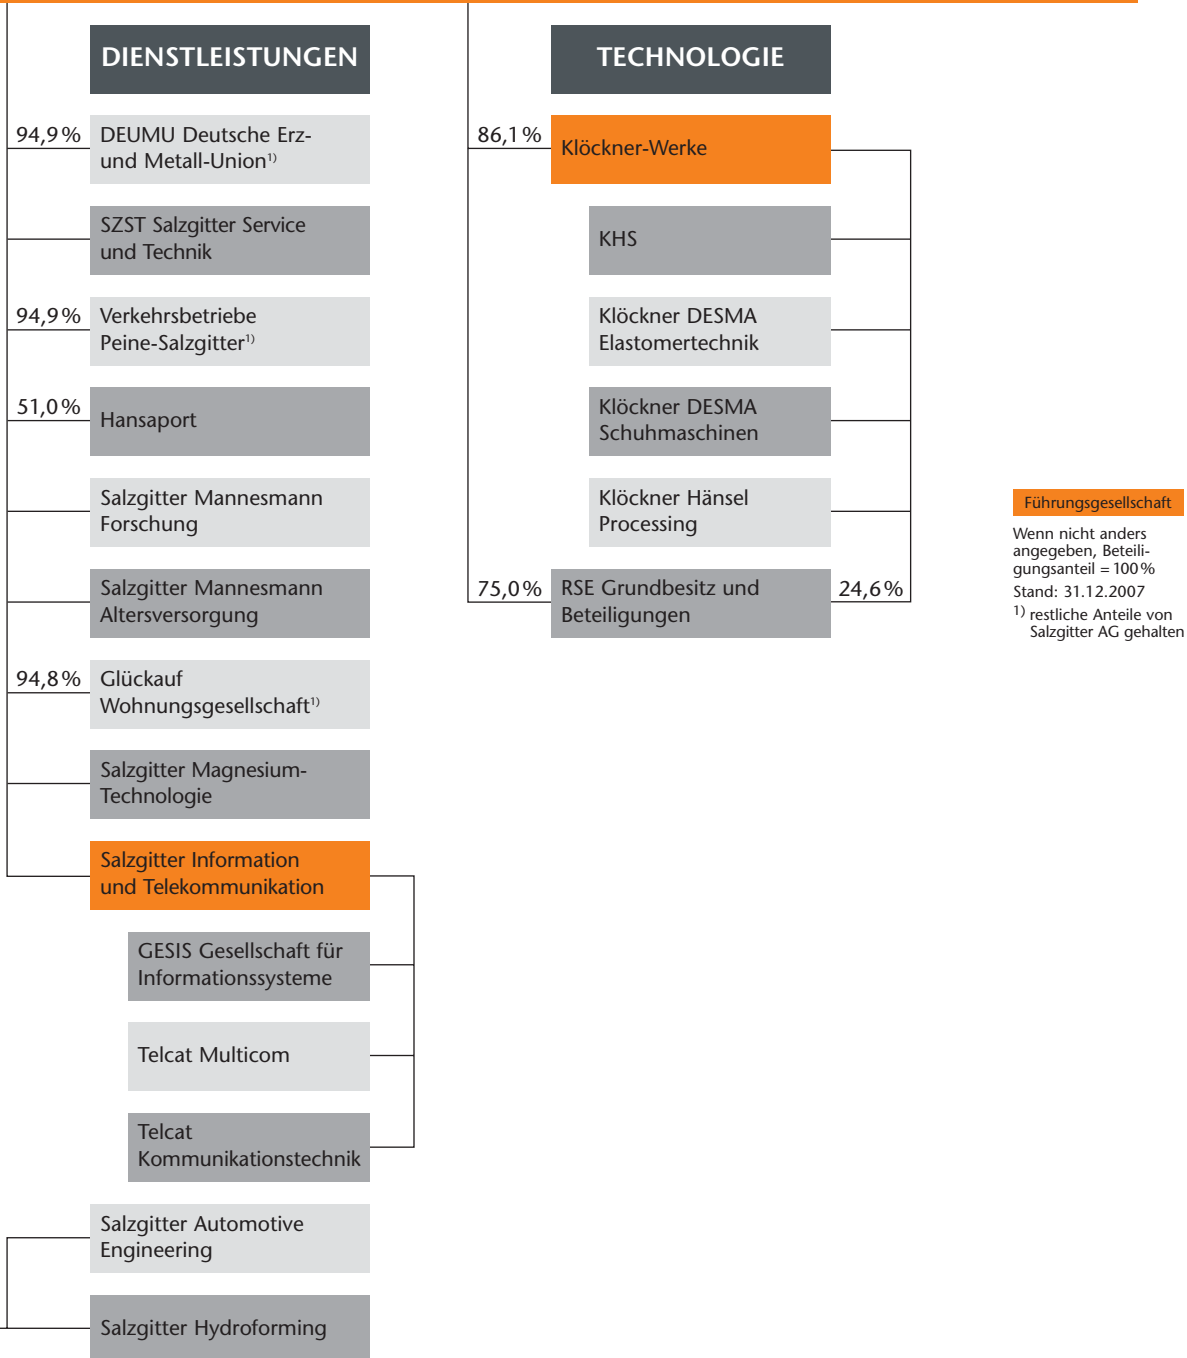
DIENSTLEISTUNGEN

94,9% DEUMU Deutsche Erz- und Metall-Union$^{1)}$

SZST Salzgitter Service und Technik

94,9% Verkehrsbetriebe Peine-Salzgitter$^{1)}$

51,0% Hansaport

Salzgitter Mannesmann Forschung

Salzgitter Mannesmann Altersversorgung

94,8% Glückauf Wohnungsgesellschaft$^{1)}$

Salzgitter Magnesium-Technologie

Salzgitter Information und Telekommunikation

GESIS Gesellschaft für Informationssysteme

Telcat Multicom

Telcat Kommunikationstechnik

Salzgitter Automotive Engineering

Salzgitter Hydroforming

TECHNOLOGIE

86,1% Klöckner-Werke

KHS

Klöckner DESMA Elastomertechnik

Klöckner DESMA Schuhmaschinen

Klöckner Hänsel Processing

75,0% RSE Grundbesitz und Beteiligungen 24,6%

Führungsgesellschaft

Wenn nicht anders angegeben, Beteiligungsanteil = 100%
Stand: 31.12.2007
$^{1)}$ restliche Anteile von Salzgitter AG gehalten